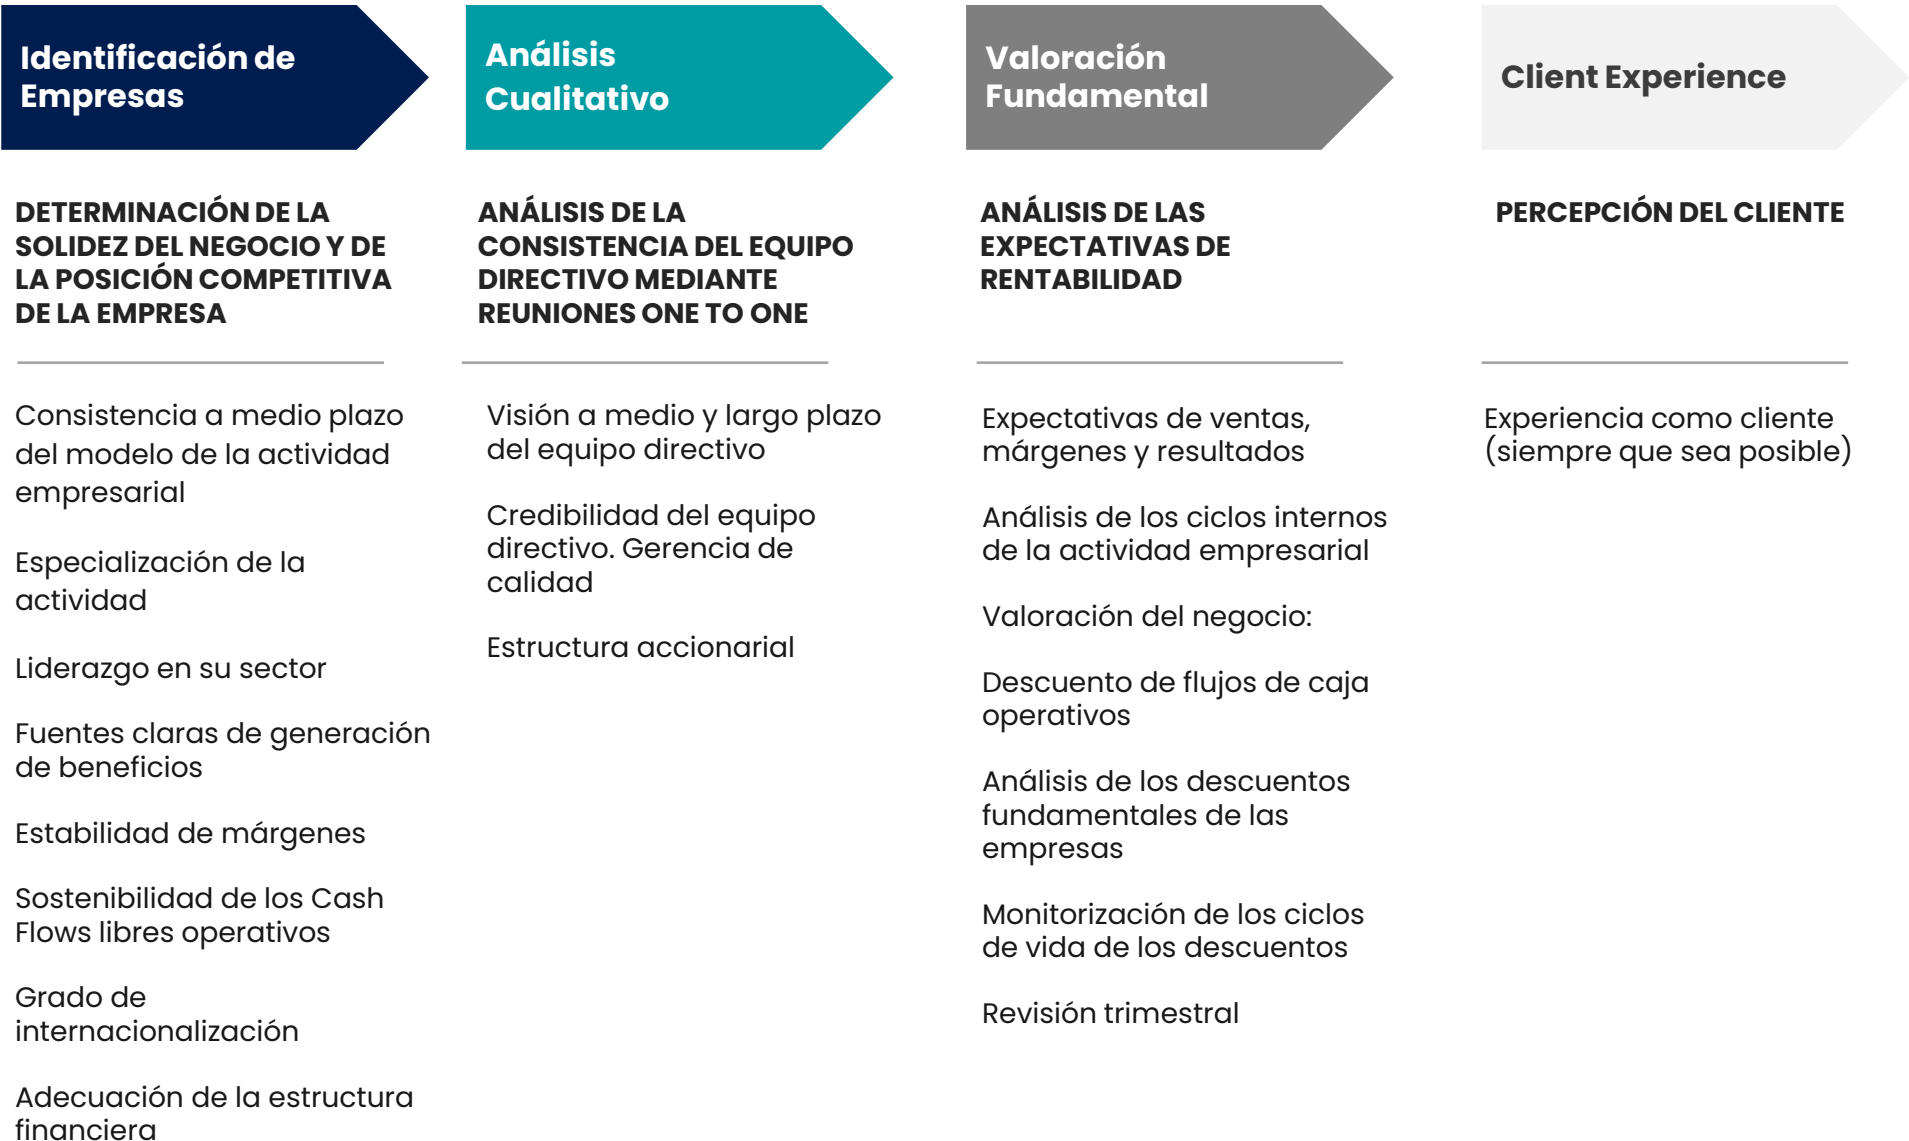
Identificación de Empresas

DETERMINACIÓN DE LA SOLIDEZ DEL NEGOCIO Y DE LA POSICIÓN COMPETITIVA DE LA EMPRESA

Consistencia a medio plazo del modelo de la actividad empresarial

Especialización de la actividad

Liderazgo en su sector

Fuentes claras de generación de beneficios

Estabilidad de márgenes

Sostenibilidad de los Cash Flows libres operativos

Grado de internacionalización

Adecuación de la estructura financiera

Análisis Cualitativo

ANÁLISIS DE LA CONSISTENCIA DEL EQUIPO DIRECTIVO MEDIANTE REUNIONES ONE TO ONE

Visión a medio y largo plazo del equipo directivo

Credibilidad del equipo directivo. Gerencia de calidad

Estructura accionarial

Valoración Fundamental

ANÁLISIS DE LAS EXPECTATIVAS DE RENTABILIDAD

Expectativas de ventas, márgenes y resultados

Análisis de los ciclos internos de la actividad empresarial

Valoración del negocio:

Descuento de flujos de caja operativos

Análisis de los descuentos fundamentales de las empresas

Monitorización de los ciclos de vida de los descuentos

Revisión trimestral

Client Experience

PERCEPCIÓN DEL CLIENTE

Experiencia como cliente (siempre que sea posible)